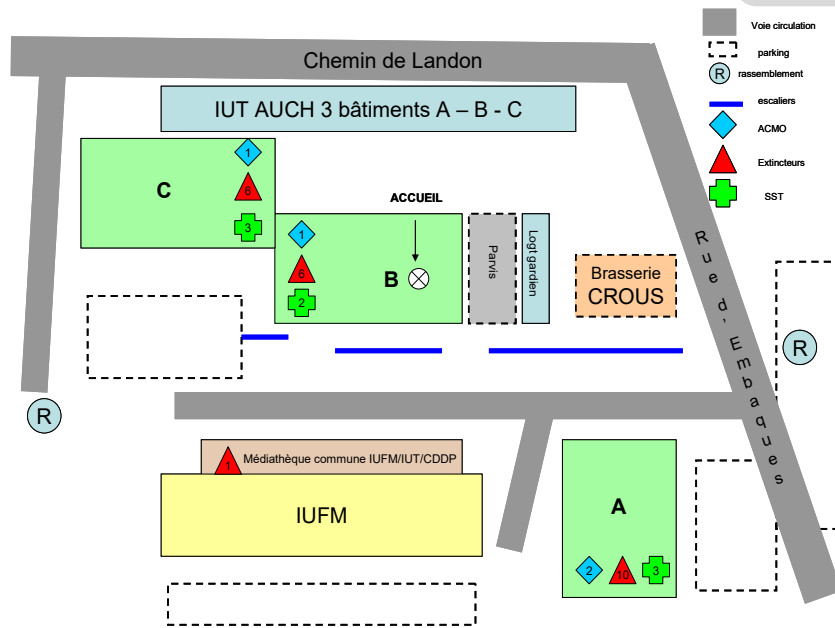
Voie circulation
parking
R rassemblement
escaliers
ACMO
Extincteurs
SST

Chemin de Landon

IUT AUCH 3 bâtiments A – B - C

C
1
6
3

ACCUEIL

1
6
B
2

Parvis

Logt gardien

Brasserie CROUS

Rue d' Embaques

R

R

Médiathèque commune IUFM/IUT/CDDP
1

IUFM

A
2
10
3